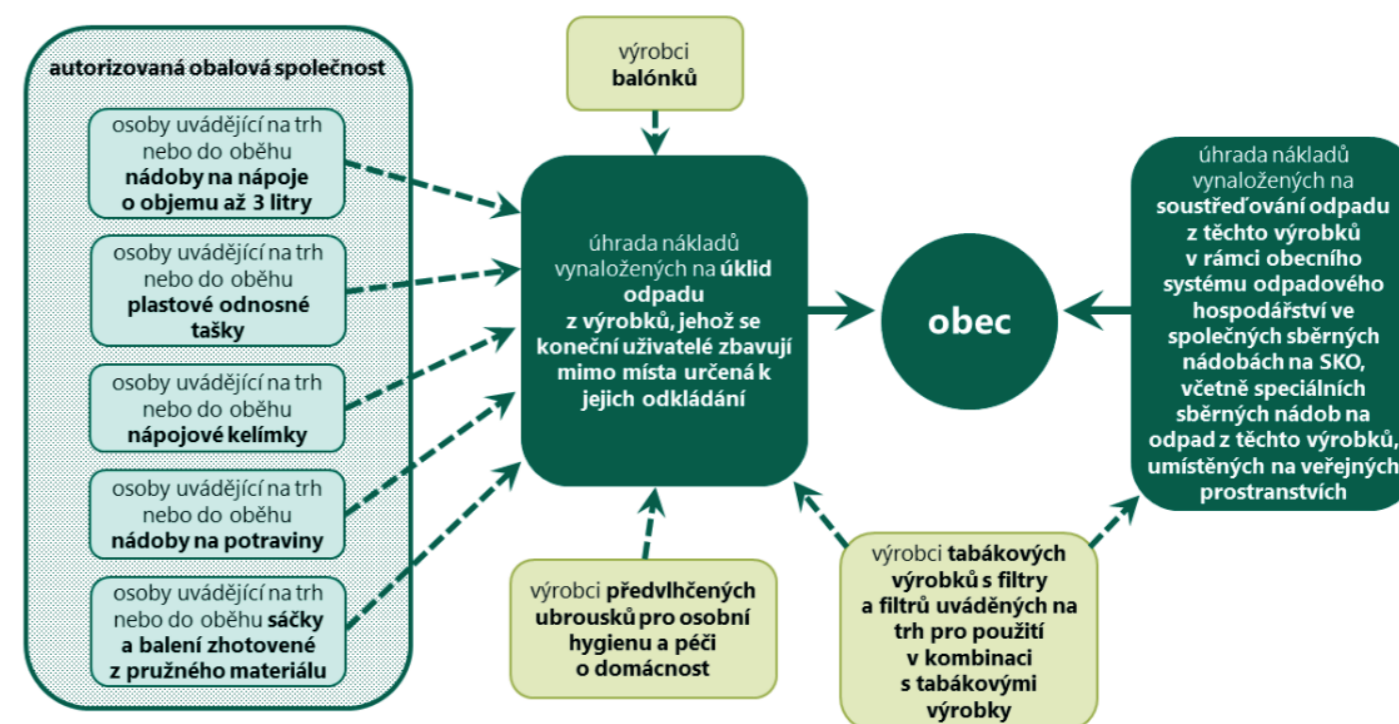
autorizovaná obalová společnost

osoby uvádějící na trh nebo do oběhu nádoby na nápoje o objemu až 3 litry

osoby uvádějící na trh nebo do oběhu plastové odnosné tašky

osoby uvádějící na trh nebo do oběhu nápojové kelímky

osoby uvádějící na trh nebo do oběhu nádoby na potraviny

osoby uvádějící na trh nebo do oběhu sáčky a balení zhotovené z pružného materiálu

výrobci balónků

úhrada nákladů vynaložených na úklid odpadu z výrobků, jehož se koneční uživatelé zbavují mimo místa určená k jejich odkládání

obec

úhrada nákladů vynaložených na soustřeďování odpadu z těchto výrobků v rámci obecního systému odpadového hospodářství ve společných sběrných nádobách na SKO, včetně speciálních sběrných nádob na odpad z těchto výrobků, umístěných na veřejných prostranstvích

výrobci předvlhčených ubrousků pro osobní hygienu a péči o domácnost

výrobci tabákových výrobků s filtry a filtrů uváděných na trh pro použití v kombinaci s tabákovými výrobky